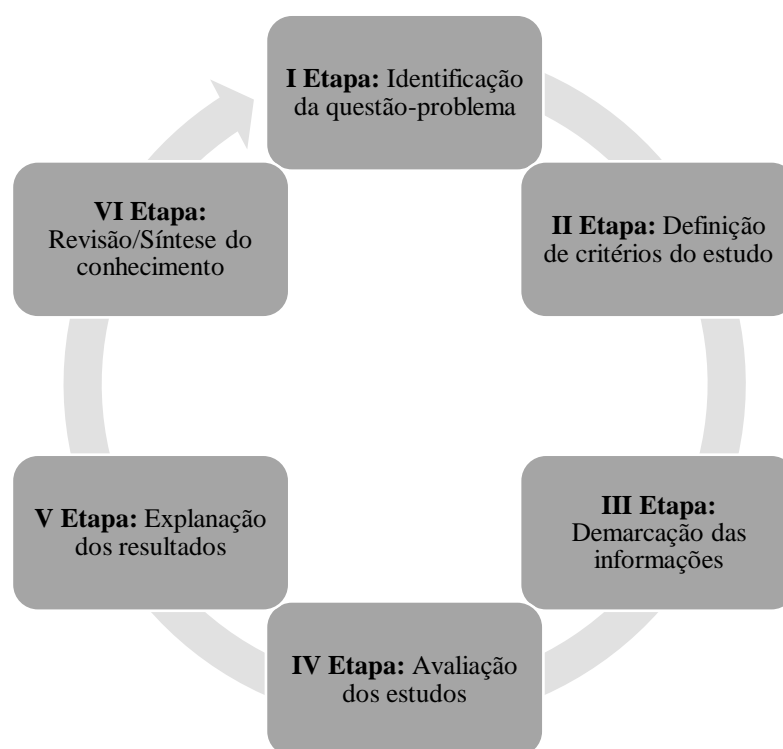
I Etapa: Identificação da questão-problema

II Etapa: Definição de critérios do estudo

III Etapa: Demarcação das informações

IV Etapa: Avaliação dos estudos

V Etapa: Explanação dos resultados

VI Etapa: Revisão/Síntese do conhecimento